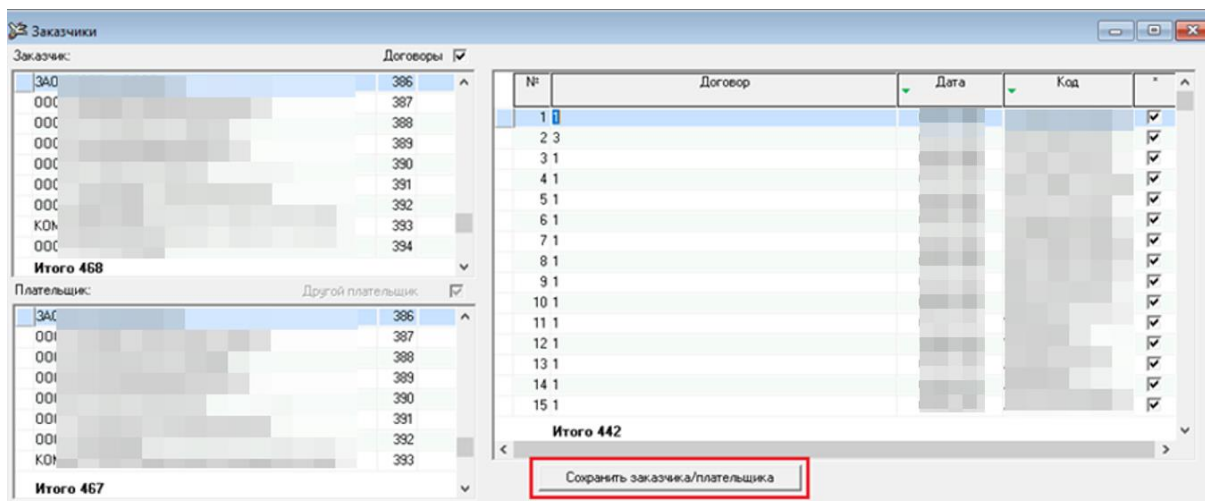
Заказчики

Заказчик:

Договоры

| | |
|---|---|
| ЗАО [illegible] | 386 |
| ООС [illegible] | 387 |
| ООС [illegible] | 388 |
| ООС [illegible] | 389 |
| ООС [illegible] | 390 |
| ООС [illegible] | 391 |
| ООС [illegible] | 392 |
| КОМ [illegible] | 393 |
| ООС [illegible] | 394 |

Итого 468

Плательщик:

Другой плательщик

| | |
|---|---|
| ЗАО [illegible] | 386 |
| ООО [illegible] | 387 |
| ООО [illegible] | 388 |
| ООО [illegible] | 389 |
| ООО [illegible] | 390 |
| ООО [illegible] | 391 |
| ООО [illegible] | 392 |
| КОМ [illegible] | 393 |

Итого 467

| № | Договор | Дата | Код | * |
|---|---|---|---|---|
| 1 | 1 | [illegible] | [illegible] | ☑ |
| 2 | 3 | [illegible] | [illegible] | ☑ |
| 3 | 1 | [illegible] | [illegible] | ☑ |
| 4 | 1 | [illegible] | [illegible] | ☑ |
| 5 | 1 | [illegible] | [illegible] | ☑ |
| 6 | 1 | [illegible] | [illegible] | ☑ |
| 7 | 1 | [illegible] | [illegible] | ☑ |
| 8 | 1 | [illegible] | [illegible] | ☑ |
| 9 | 1 | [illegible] | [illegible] | ☑ |
| 10 | 1 | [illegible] | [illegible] | ☑ |
| 11 | 1 | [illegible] | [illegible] | ☑ |
| 12 | 1 | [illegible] | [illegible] | ☑ |
| 13 | 1 | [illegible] | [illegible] | ☑ |
| 14 | 1 | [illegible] | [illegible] | ☑ |
| 15 | 1 | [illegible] | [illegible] | ☑ |

Итого 442

Сохранить заказчика/плательщика